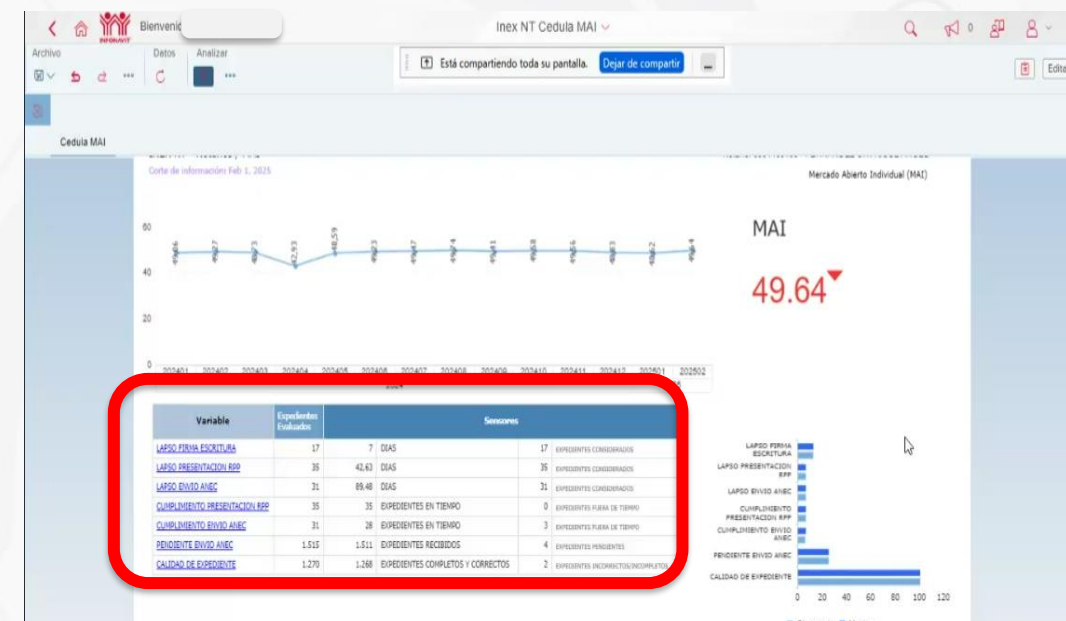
Bienvenid

Inex NT Cedula MAI

0

Archivo

Datos

Analizar

Está compartiendo toda su pantalla.

Dejar de compartir

Edita

Cedula MAI

Corte de información: Feb 1, 2025

Mercado Abierto Individual (MAI)

MAI

49.64

60

40

20

0

202401 202402 202403 202404 202405 202406 202407 202408 202409 202410 202411 202412 202501 202502

| Variable | Expedientes Evaluados | Sensores | | | |
|---|---|---|---|---|---|
| LAPSO FIRMA ESCRITURA | 17 | 7 | DIAS | 17 | EXPEDIENTES CONSIDERADOS |
| LAPSO PRESENTACION RPP | 35 | 42.63 | DIAS | 35 | EXPEDIENTES CONSIDERADOS |
| LAPSO ENVIO ANEC | 31 | 89.48 | DIAS | 31 | EXPEDIENTES CONSIDERADOS |
| CUMPLIMIENTO PRESENTACION RPP | 35 | 35 | EXPEDIENTES EN TIEMPO | 0 | EXPEDIENTES FUERA DE TIEMPO |
| CUMPLIMIENTO ENVIO ANEC | 31 | 28 | EXPEDIENTES EN TIEMPO | 3 | EXPEDIENTES FUERA DE TIEMPO |
| PENDIENTE ENVIO ANEC | 1,515 | 1,511 | EXPEDIENTES RECIBIDOS | 4 | EXPEDIENTES PENDIENTES |
| CALIDAD DE EXPEDIENTE | 1,270 | 1,268 | EXPEDIENTES COMPLETOS Y CORRECTOS | 2 | EXPEDIENTES INCORRECTOS/INCOMPLETOS |

LAPSO FIRMA ESCRITURA

LAPSO PRESENTACION RPP

LAPSO ENVIO ANEC

CUMPLIMIENTO PRESENTACION RPP

CUMPLIMIENTO ENVIO ANEC

PENDIENTE ENVIO ANEC

CALIDAD DE EXPEDIENTE

0 20 40 60 80 100 120